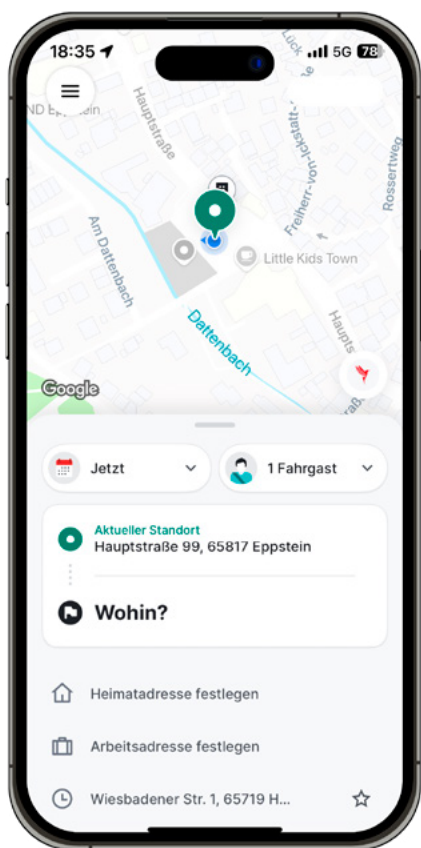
18:35
5G 78

ND Eppstein
Hauptstraße
Freiherr-vom-Stein-Straße
Rossertweg
Lück
Am Dattenbach
Little Kids Town
Dattenbach
Haupts
traß
Google

Jetzt
1 Fahrgast

Aktueller Standort
Hauptstraße 99, 65817 Eppstein

Wohin?

Heimatadresse festlegen

Arbeitsadresse festlegen

Wiesbadener Str. 1, 65719 H...